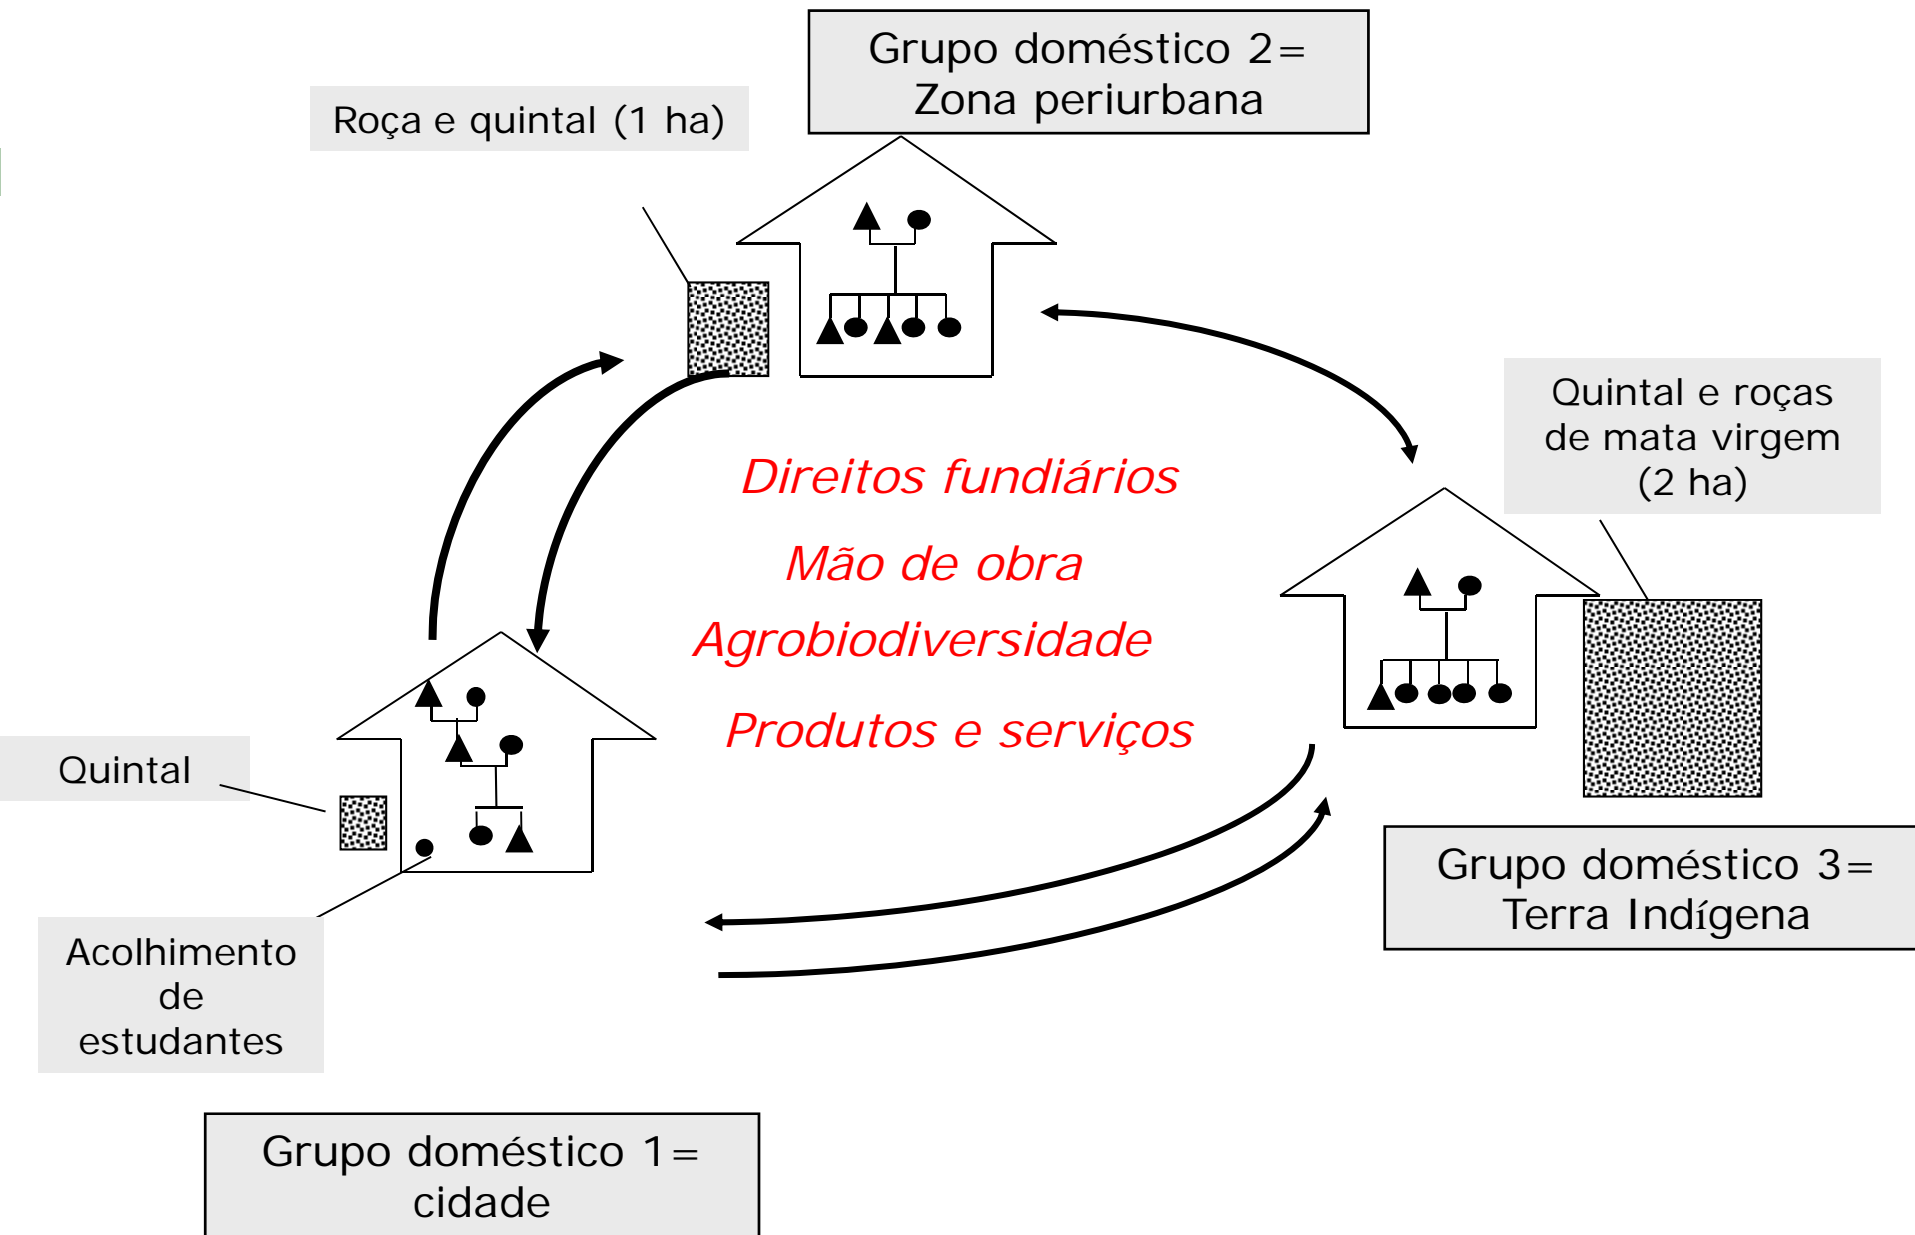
Grupo doméstico 2= Zona periurbana

Roça e quintal (1 ha)

Quintal e roças de mata virgem (2 ha)

Direitos fundiários

Mão de obra

Agrobiodiversidade

Produtos e serviços

Quintal

Acolhimento de estudantes

Grupo doméstico 3= Terra Indígena

Grupo doméstico 1= cidade